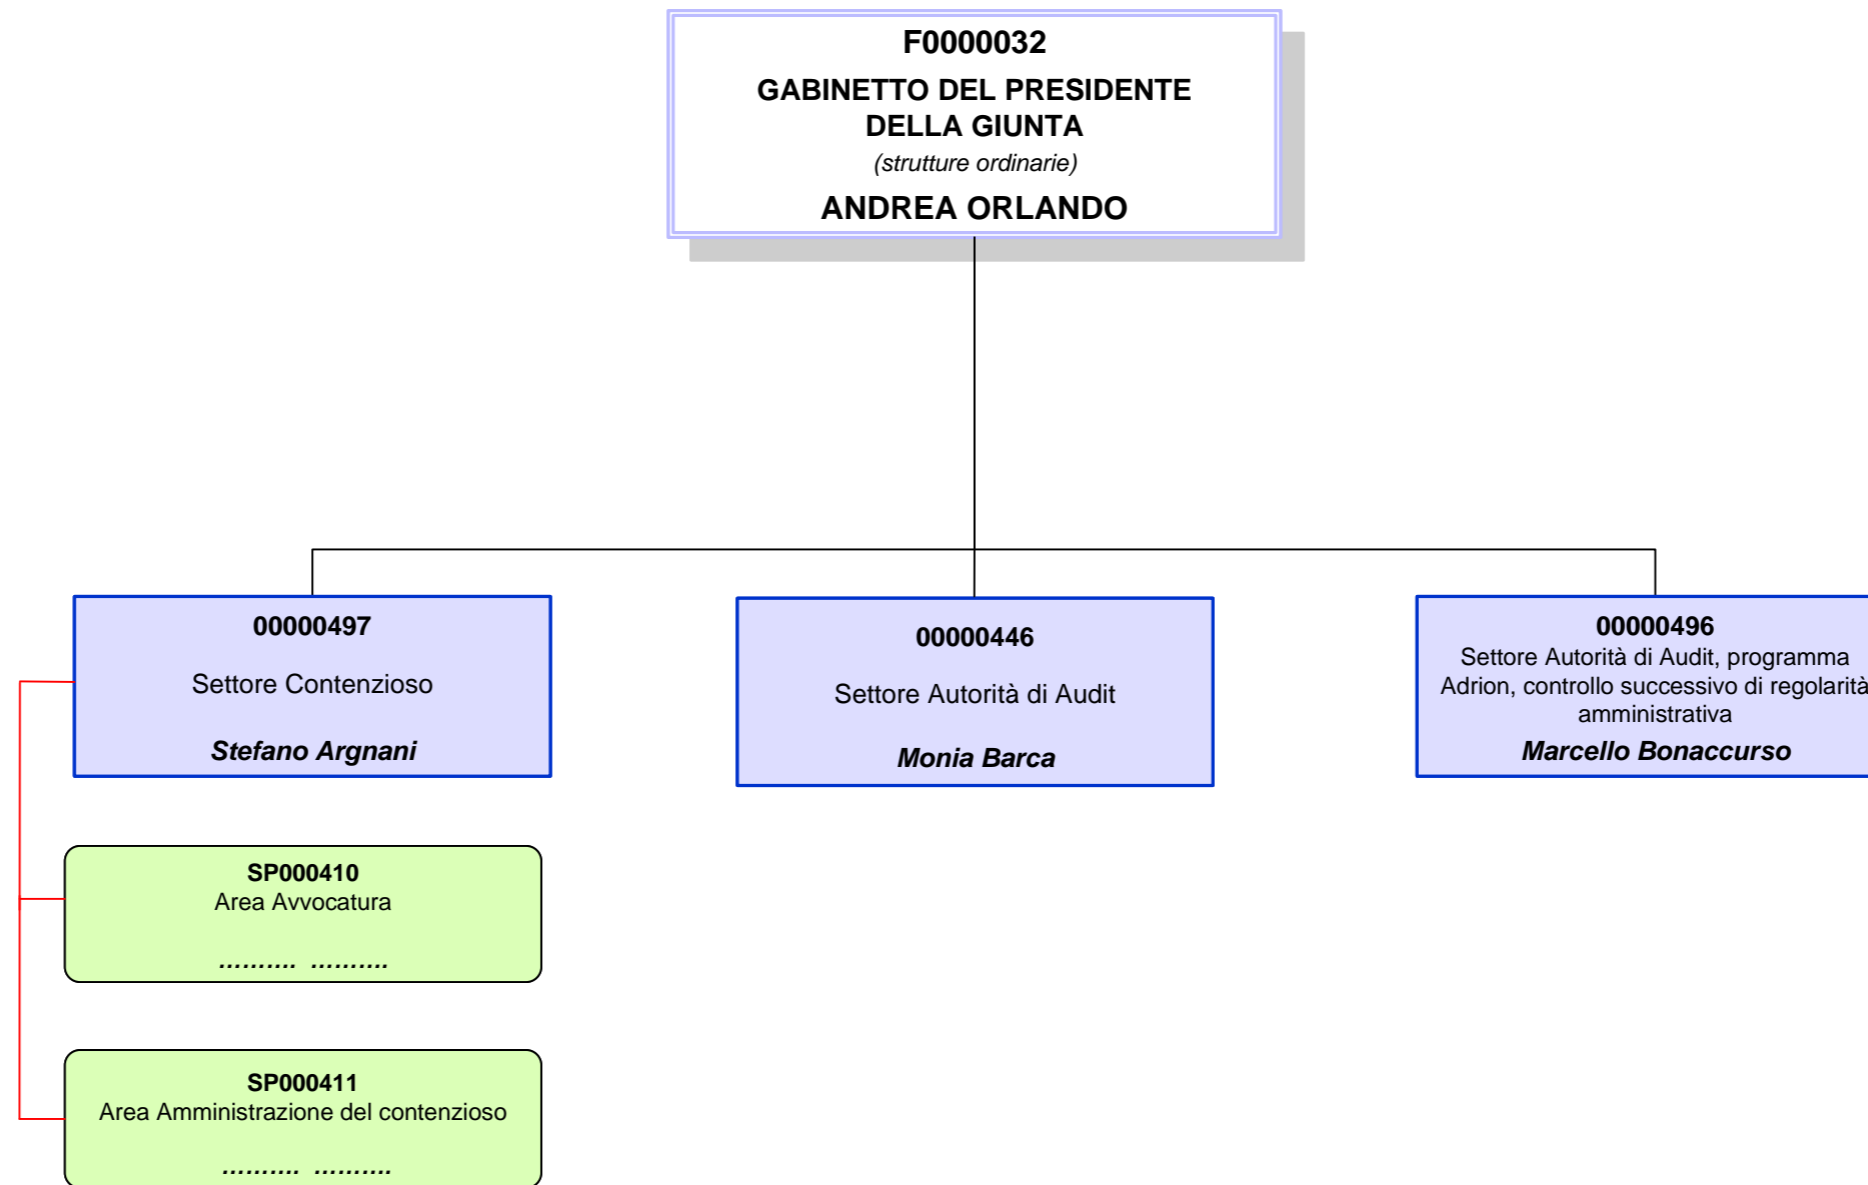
F0000032
GABINETTO DEL PRESIDENTE DELLA GIUNTA
(strutture ordinarie)
ANDREA ORLANDO

00000497
Settore Contenzioso
Stefano Argnani

00000446
Settore Autorità di Audit
Monia Barca

00000496
Settore Autorità di Audit, programma Adrion, controllo successivo di regolarità amministrativa
Marcello Bonaccurso

SP000410
Area Avvocatura
.......... ..........

SP000411
Area Amministrazione del contenzioso
.......... ..........